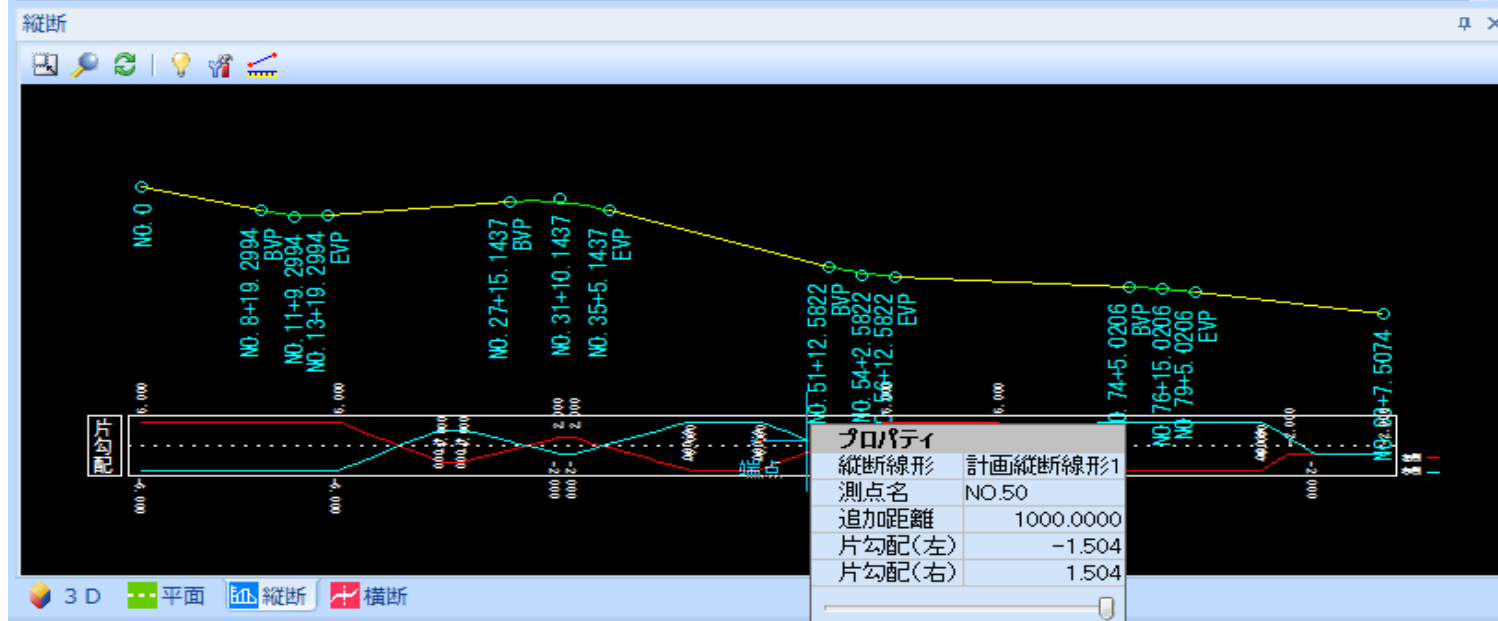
縦断

NO.0
NO.8+19.2994
BVP
NO.11+9.2994
NO.13+19.2994
EVP
NO.27+15.1437
BVP
NO.31+10.1437
NO.35+5.1437
EVP
NO.51+12.5822
BVP
NO.54+2.5822
NO.56+12.5822
EVP
NO.74+5.0206
BVP
NO.76+15.0206
NO.79+5.0206
EVP
NO.90+7.5074

片勾配

6.000
6.000
2.000
2.000
6.000
2.000
-6.000
-6.000
-2.000
-2.000
-2.000

端点

| プロパティ | |
|---|---|
| 縦断線形 | 計画縦断線形1 |
| 測点名 | NO.50 |
| 追加距離 | 1000.0000 |
| 片勾配(左) | -1.504 |
| 片勾配(右) | 1.504 |

3D 平面 縦断 横断